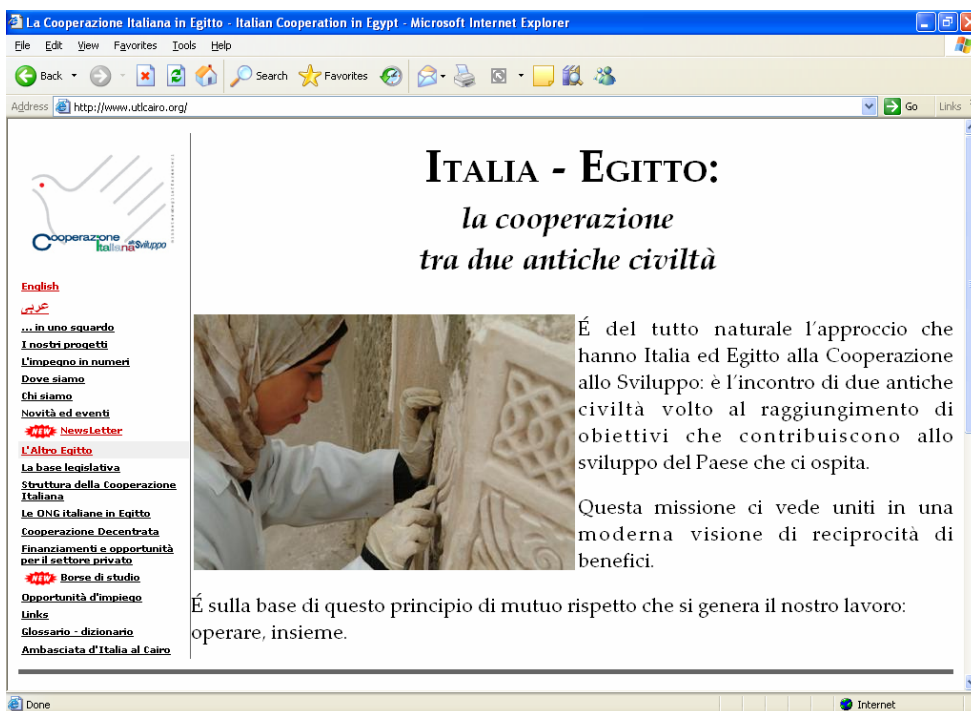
La Cooperazione Italiana in Egitto - Italian Cooperation in Egypt - Microsoft Internet Explorer

File Edit View Favorites Tools Help

Back Search Favorites

Address http://www.utlcairo.org/ Go Links

Cooperazione Italiana allo Sviluppo

English
عربي
... in uno sguardo
I nostri progetti
L'impegno in numeri
Dove siamo
Chi siamo
Novità ed eventi
NEW NewsLetter
L'Altro Egitto
La base legislativa
Struttura della Cooperazione Italiana
Le ONG italiane in Egitto
Cooperazione Decentrata
Finanziamenti e opportunità per il settore privato
NEW Borse di studio
Opportunità d'impiego
Links
Glossario - dizionario
Ambasciata d'Italia al Cairo

ITALIA - EGITTO:
la cooperazione
tra due antiche civiltà

É del tutto naturale l'approccio che hanno Italia ed Egitto alla Cooperazione allo Sviluppo: è l'incontro di due antiche civiltà volto al raggiungimento di obiettivi che contribuiscono allo sviluppo del Paese che ci ospita.

Questa missione ci vede uniti in una moderna visione di reciprocità di benefici.

É sulla base di questo principio di mutuo rispetto che si genera il nostro lavoro: operare, insieme.

Done Internet